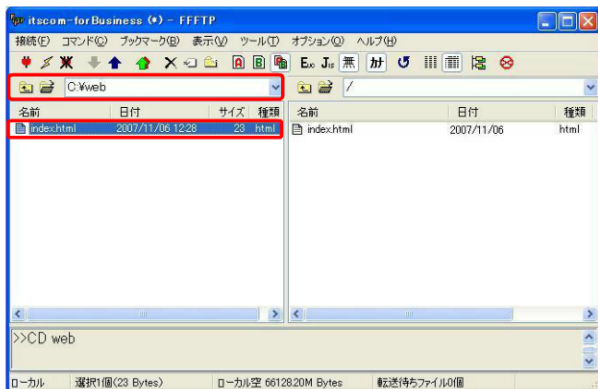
itscom-forBusiness (*) - FFFTP

接続(F) コマンド(C) ブックマーク(B) 表示(V) ツール(T) オプション(O) ヘルプ(H)

A B 無 カナ

C:¥web

/

| 名前 | 日付 | サイズ | 種類 |
|---|---|---|---|
| index.html | 2007/11/06 12:28 | 23 | html |

| 名前 | 日付 | 種類 |
|---|---|---|
| index.html | 2007/11/06 | html |

>>CD web

ローカル 選択1個(23 Bytes) ローカル空 66128.20M Bytes 転送待ちファイル0個